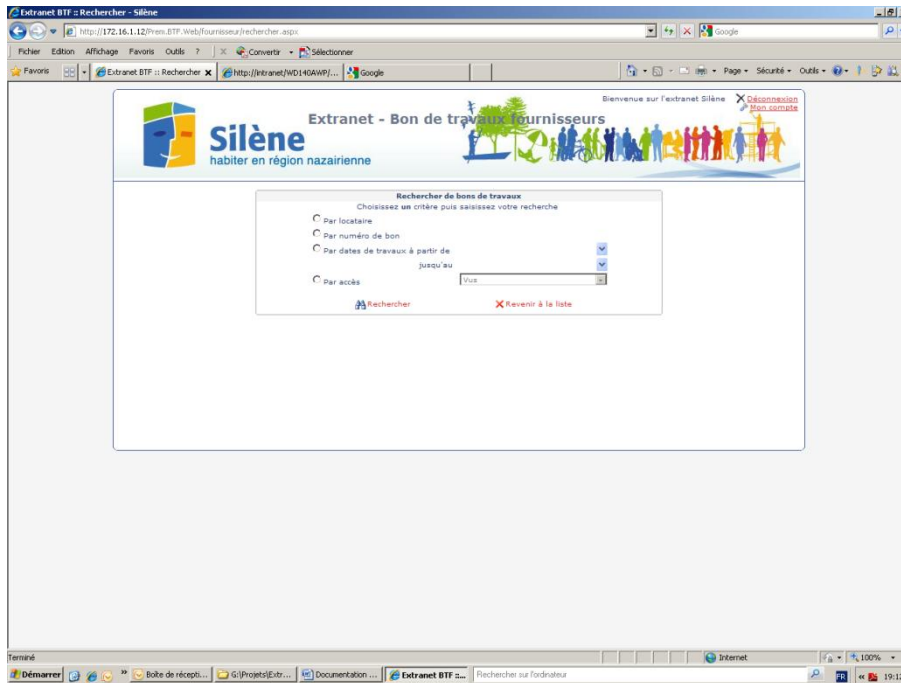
Extranet BTF :: Rechercher - Silène

http://172.16.1.12/Prem.BTF.Web/fournisseur/rechercher.aspx

Google

Fichier Edition Affichage Favoris Outils ?

Convertir Sélectionner

Favoris

Extranet BTF :: Rechercher

http://intranet/WD140AWP/...

Google

Page Sécurité Outils

Silène
habiter en région nazairienne

Extranet - Bon de travaux fournisseurs

Bienvenue sur l'extranet Silène

Déconnexion
Mon compte

Rechercher de bons de travaux

Choisissez un critère puis saisissez votre recherche

Par locataire

Par numéro de bon

Par dates de travaux à partir de

jusqu'au

Par accès

Vus

Rechercher

Revenir à la liste

Terminé

Internet

100%

Démarrer

Boîte de récepti...

G:\Projets\Extr...

Documentation ...

Extranet BTF :...

Rechercher sur l'ordinateur

FR

19:1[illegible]